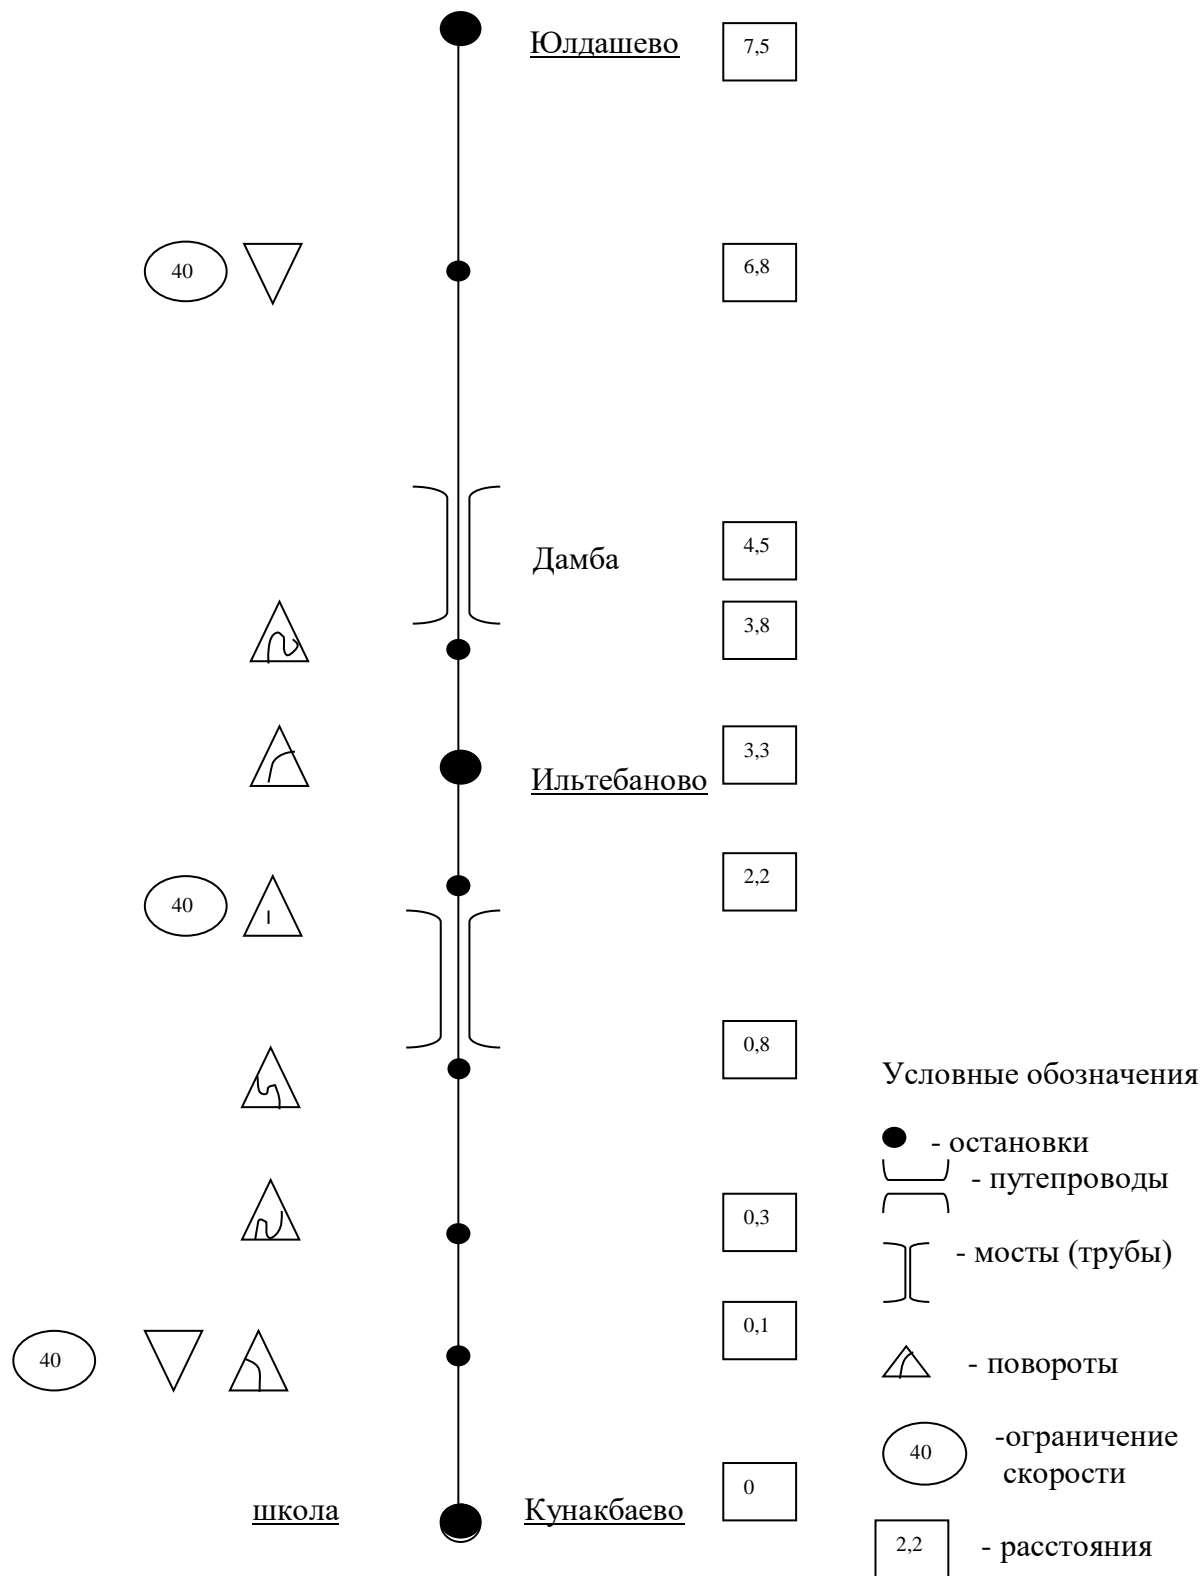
Юлдашево 7,5

40 6,8

Дамба 4,5

3,8

Ильтебаново 3,3

40 2,2

0,8

0,3

40 0,1

школа Кунакбаево 0

Условные обозначения

- остановки

- путепроводы

- мосты (трубы)

- повороты

40 -ограничение скорости

2,2 - расстояния